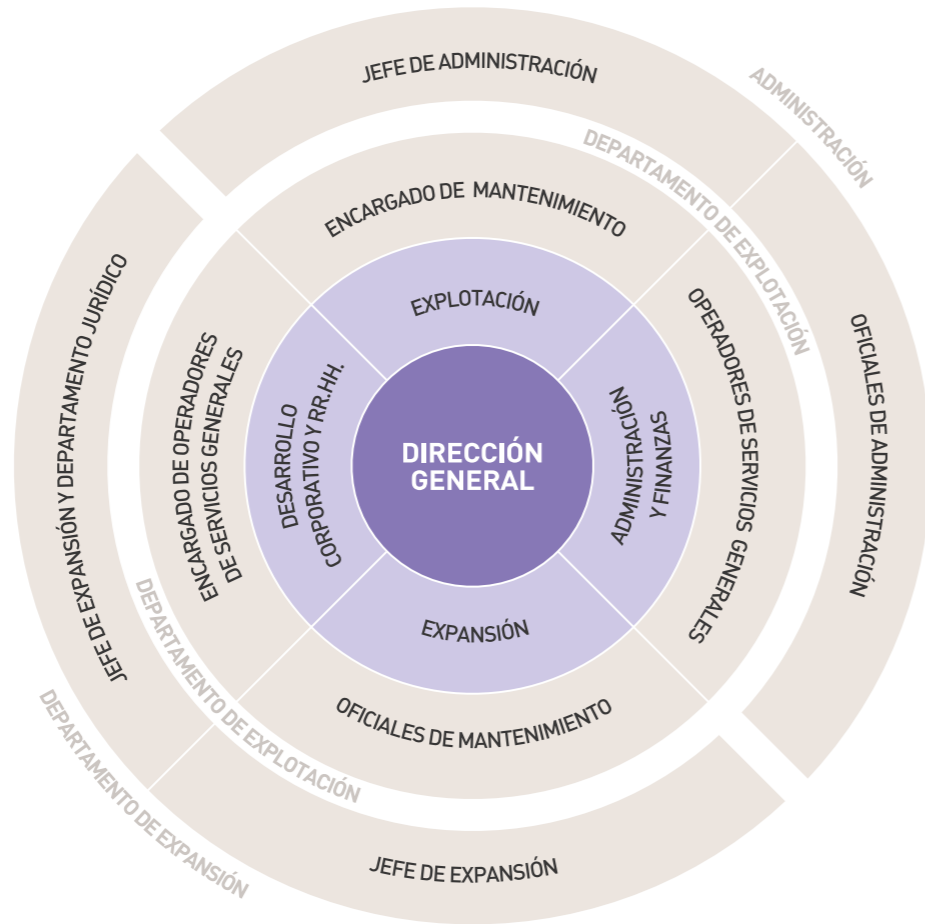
JEFE DE ADMINISTRACIÓN

ADMINISTRACIÓN

DEPARTAMENTO DE EXPLOTACIÓN

ENCARGADO DE MANTENIMIENTO

EXPLOTACIÓN

OPERADORES DE SERVICIOS GENERALES

OFICIALES DE ADMINISTRACIÓN

ADMINISTRACIÓN Y FINANZAS

DIRECCIÓN GENERAL

DESARROLLO CORPORATIVO Y RR.HH.

ENCARGADO DE OPERADORES DE SERVICIOS GENERALES

JEFE DE EXPANSIÓN Y DEPARTAMENTO JURÍDICO

EXPANSIÓN

OFICIALES DE MANTENIMIENTO

DEPARTAMENTO DE EXPLOTACIÓN

DEPARTAMENTO DE EXPANSIÓN

JEFE DE EXPANSIÓN